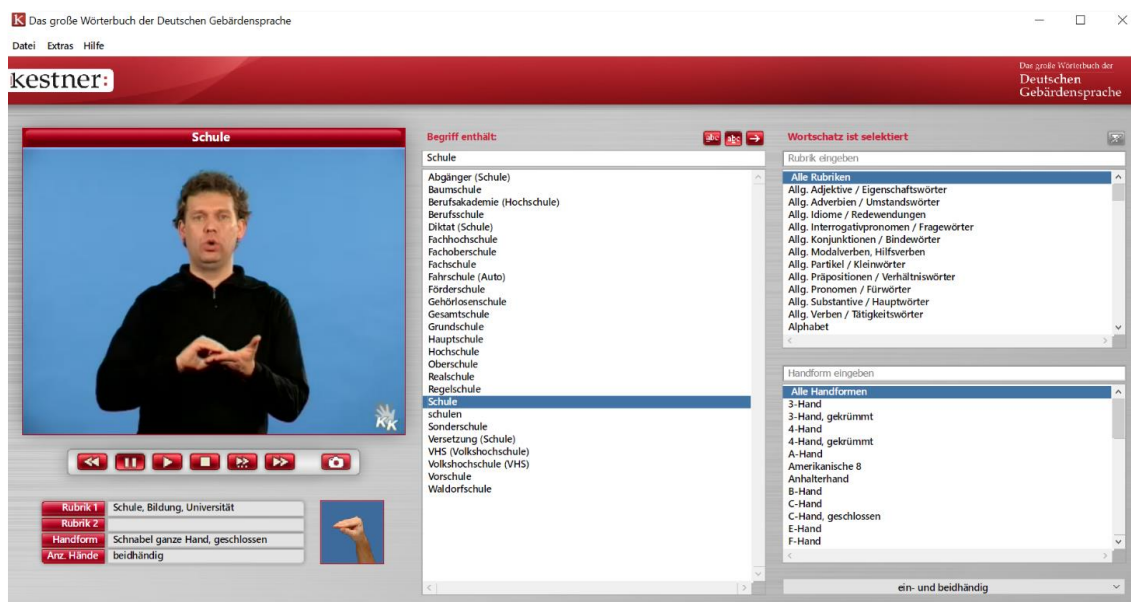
Das große Wörterbuch der Deutschen Gebärdensprache

Datei Extras Hilfe

kestner

Das große Wörterbuch der Deutschen Gebärdensprache

Schule

Begriff enthält:

Schule

Abgänger (Schule)
Baumschule
Berufsakademie (Hochschule)
Berufsschule
Diktat (Schule)
Fachhochschule
Fachoberschule
Fachschule
Fahrschule (Auto)
Förderschule
Gehörlosenschule
Gesamtschule
Grundschule
Hauptschule
Hochschule
Oberschule
Realschule
Regelschule
Schule
schulen
Sonderschule
Versetzung (Schule)
VHS (Volkshochschule)
Volkshochschule (VHS)
Vorschule
Waldorfschule

Wortschatz ist selektiert

Rubrik eingeben

Alle Rubriken
Allg. Adjektive / Eigenschaftswörter
Allg. Adverbien / Umstandswörter
Allg. Idiome / Redewendungen
Allg. Interrogativpronomen / Fragewörter
Allg. Konjunktionen / Bindewörter
Allg. Modalverben, Hilfsverben
Allg. Partikel / Kleinwörter
Allg. Präpositionen / Verhältniswörter
Allg. Pronomen / Fürwörter
Allg. Substantive / Hauptwörter
Allg. Verben / Tätigkeitswörter
Alphabet

Handform eingeben

Alle Handformen
3-Hand
3-Hand, gekrümmt
4-Hand
4-Hand, gekrümmt
A-Hand
Amerikanische 8
Anhalterhand
B-Hand
C-Hand
C-Hand, geschlossen
E-Hand
F-Hand

Rubrik 1 Schule, Bildung, Universität
Rubrik 2
Handform Schnabel ganze Hand, geschlossen
Anz. Hände beidhändig

ein- und beidhändig